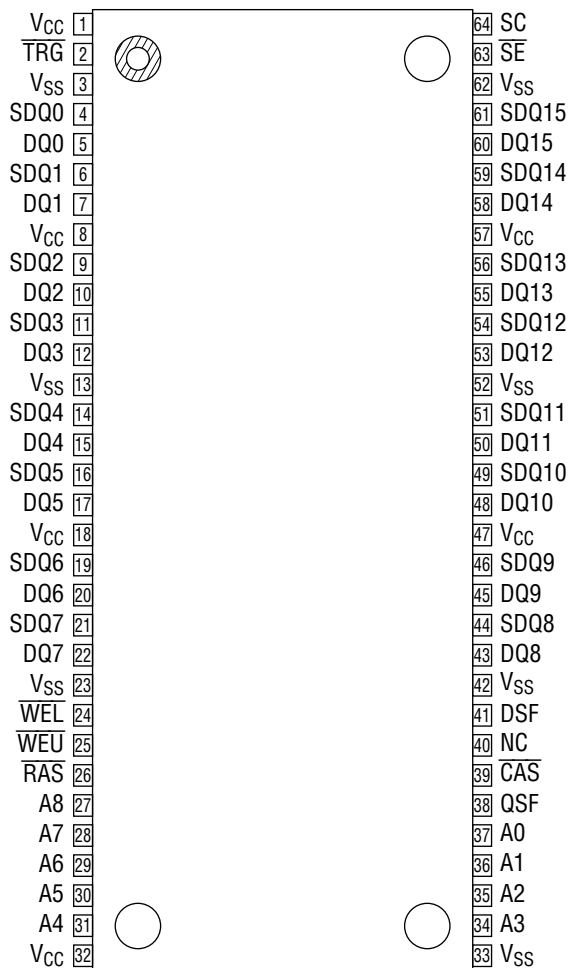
$V_{CC}$ 1
$\overline{TRG}$ 2
$V_{SS}$ 3
SDQ0 4
DQ0 5
SDQ1 6
DQ1 7
$V_{CC}$ 8
SDQ2 9
DQ2 10
SDQ3 11
DQ3 12
$V_{SS}$ 13
SDQ4 14
DQ4 15
SDQ5 16
DQ5 17
$V_{CC}$ 18
SDQ6 19
DQ6 20
SDQ7 21
DQ7 22
$V_{SS}$ 23
$\overline{WEL}$ 24
$\overline{WEU}$ 25
$\overline{RAS}$ 26
A8 27
A7 28
A6 29
A5 30
A4 31
$V_{CC}$ 32

64 SC
63 $\overline{SE}$
62 $V_{SS}$
61 SDQ15
60 DQ15
59 SDQ14
58 DQ14
57 $V_{CC}$
56 SDQ13
55 DQ13
54 SDQ12
53 DQ12
52 $V_{SS}$
51 SDQ11
50 DQ11
49 SDQ10
48 DQ10
47 $V_{CC}$
46 SDQ9
45 DQ9
44 SDQ8
43 DQ8
42 $V_{SS}$
41 DSF
40 NC
39 $\overline{CAS}$
38 QSF
37 A0
36 A1
35 A2
34 A3
33 $V_{SS}$